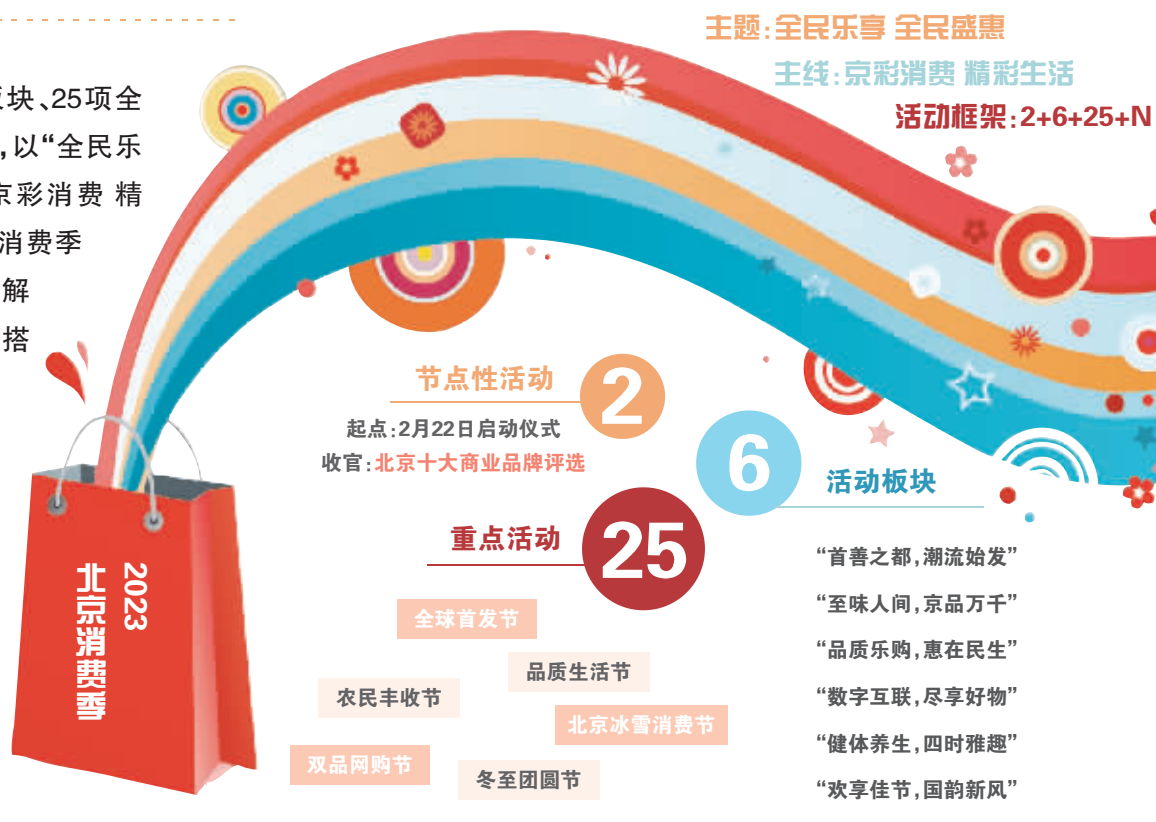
块、25项全
，以“全民乐
京彩消费 精
消费季
解
搭

主题：全民乐享 全民盛惠
主线：京彩消费 精彩生活
活动框架：2+6+25+N

2023
北京消费季

节点性活动 2
起点：2月22日启动仪式
收官：北京十大商业品牌评选

6 活动板块
“首善之都，潮流始发”
“至味人间，京品万千”
“品质乐购，惠在民生”
“数字互联，尽享好物”
“健体养生，四时雅趣”
“欢享佳节，国韵新风”

重点活动 25
全球首发节
品质生活节
农民丰收节
北京冰雪消费节
双品网购节
冬至团圆节